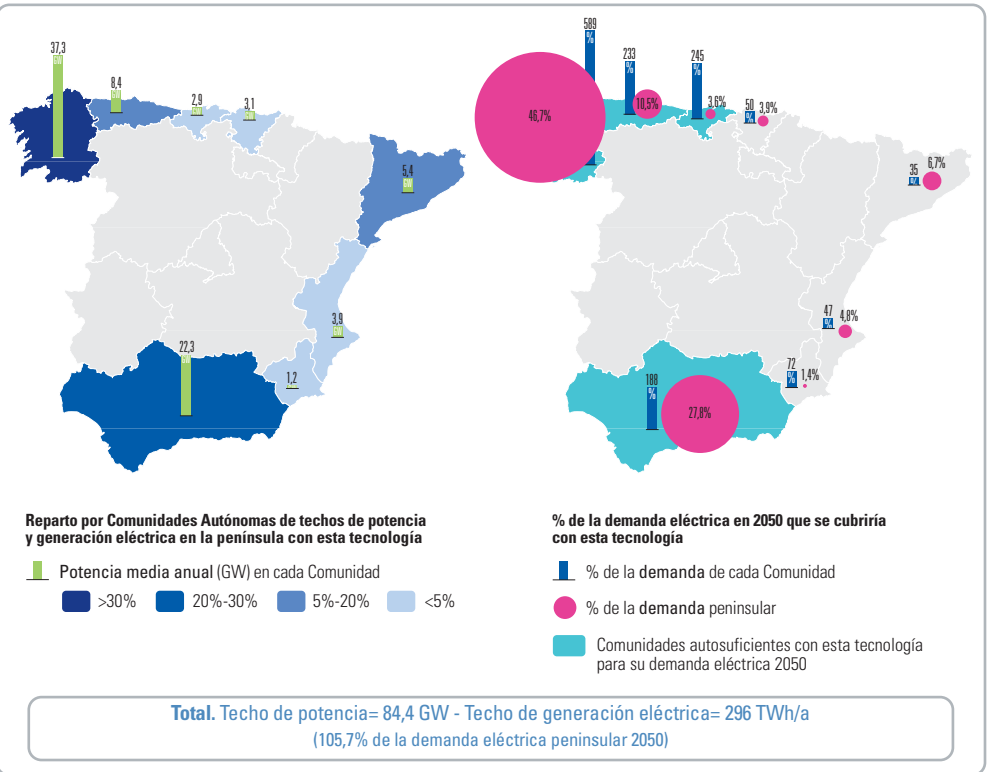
37,3
8,4
2,9
3,1
5,4
3,9
22,3
1,2

589
233
245
46,7%
10,5%
3,6%
50
3,9%
35
6,7%
47
4,8%
72
1,4%
188
27,8%

Reparto por Comunidades Autónomas de techos de potencia y generación eléctrica en la península con esta tecnología

Potencia media anual (GW) en cada Comunidad

>30%
20%-30%
5%-20%
<5%

% de la demanda eléctrica en 2050 que se cubriría con esta tecnología

% de la demanda de cada Comunidad

% de la demanda peninsular

Comunidades autosuficientes con esta tecnología para su demanda eléctrica 2050

Total. Techo de potencia= 84,4 GW - Techo de generación eléctrica= 296 TWh/a
(105,7% de la demanda eléctrica peninsular 2050)